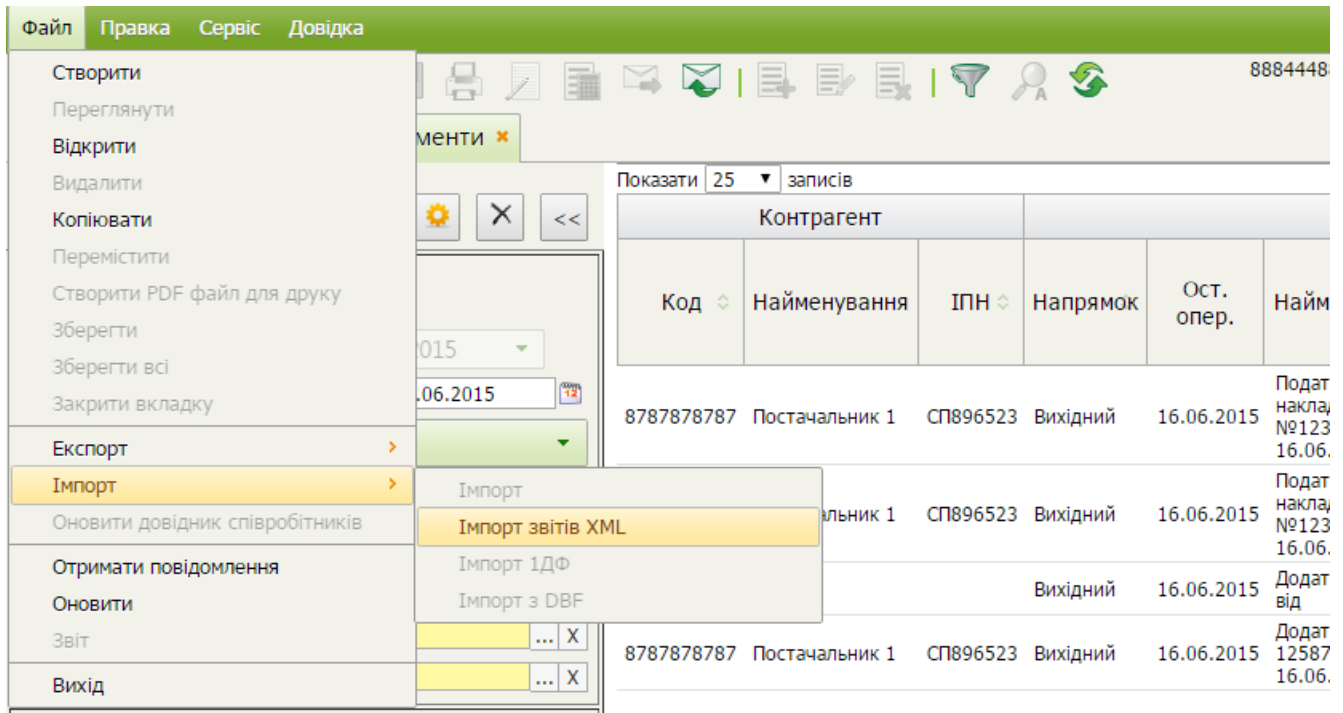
Файл Правка Сервіс Довідка

Створити
Переглянути
Відкрити
Видалити
Копіювати
Перемістити
Створити PDF файл для друку
Зберегти
Зберегти всі
Закрити вкладку
Експорт >
Імпорт >
Оновити довідник співробітників
Отримати повідомлення
Оновити
Звіт
Вихід

Імпорт
Імпорт звітів XML
Імпорт 1ДФ
Імпорт з DBF

888444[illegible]

менти ×

015
.06.2015

Показати 25 записів

| Контрагент | | | | | |
|---|---|---|---|---|---|
| Код | Найменування | ІПН | Напрямок | Ост. опер. | Найм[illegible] |
| 8787878787 | Постачальник 1 | СП896523 | Вихідний | 16.06.2015 | Подат накла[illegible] №123 16.06. |
| | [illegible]альник 1 | СП896523 | Вихідний | 16.06.2015 | Подат накла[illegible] №123 16.06. |
| | | | Вихідний | 16.06.2015 | Додат від |
| 8787878787 | Постачальник 1 | СП896523 | Вихідний | 16.06.2015 | Додат 12587 16.06. |